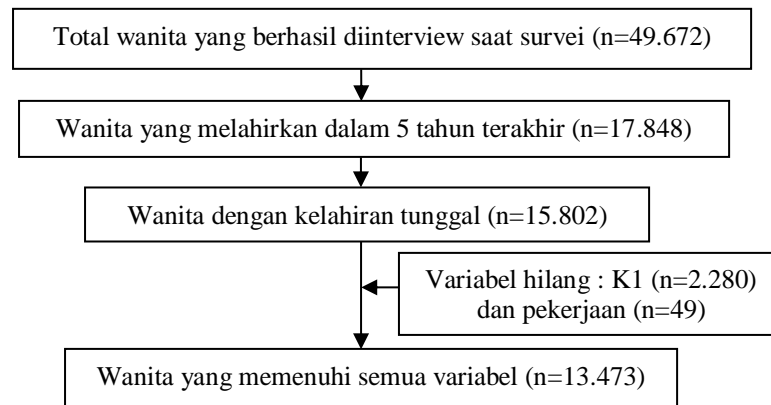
Total wanita yang berhasil diinterview saat survei (n=49.672)

Wanita yang melahirkan dalam 5 tahun terakhir (n=17.848)

Wanita dengan kelahiran tunggal (n=15.802)

Variabel hilang : K1 (n=2.280) dan pekerjaan (n=49)

Wanita yang memenuhi semua variabel (n=13.473)